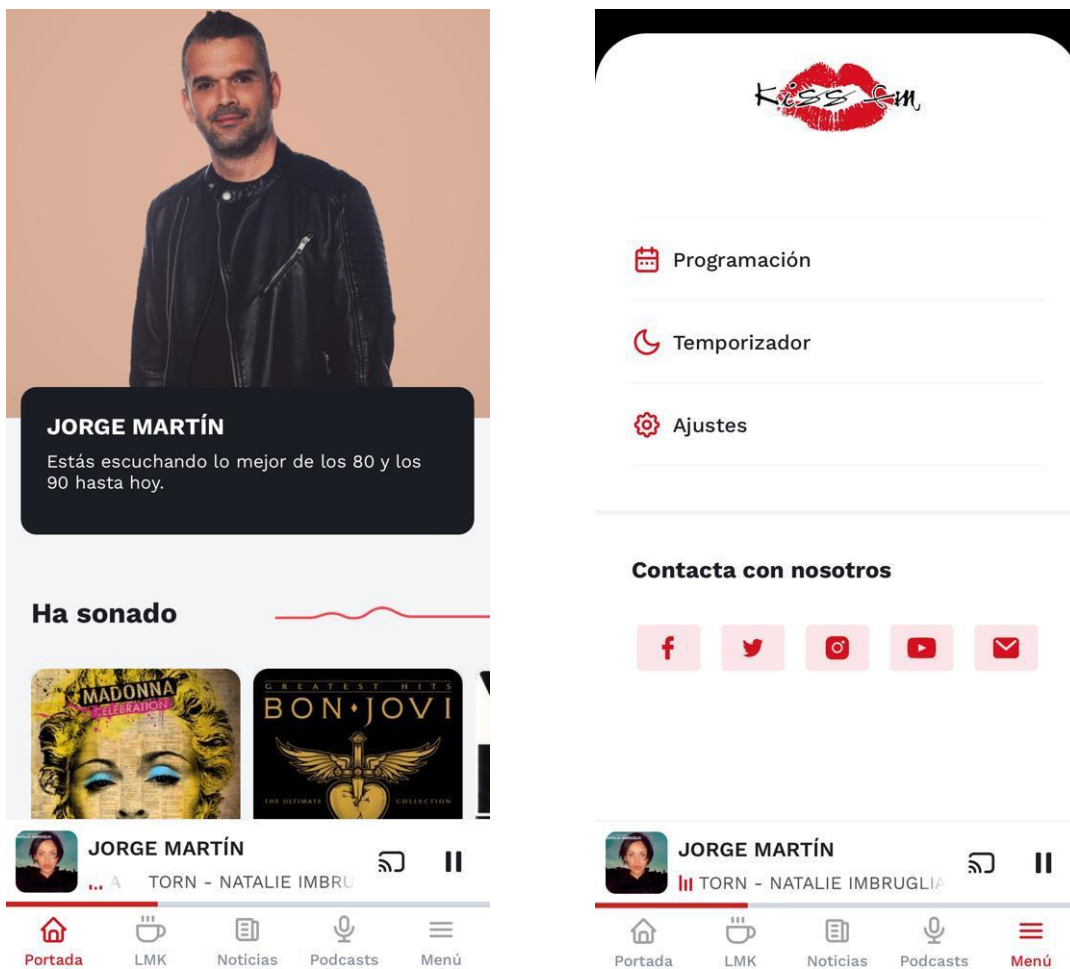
JORGE MARTÍN

Estás escuchando lo mejor de los 80 y los 90 hasta hoy.

Ha sonado

MADONNA
CELEBRATION

GREATEST HITS
BON·JOVI
THE ULTIMATE COLLECTION

JORGE MARTÍN
A TORN - NATALIE IMBRU

Portada LMK Noticias Podcasts Menú

Kiss fm

Programación

Temporizador

Ajustes

Contacta con nosotros

JORGE MARTÍN
TORN - NATALIE IMBRUGLIA

Portada LMK Noticias Podcasts Menú